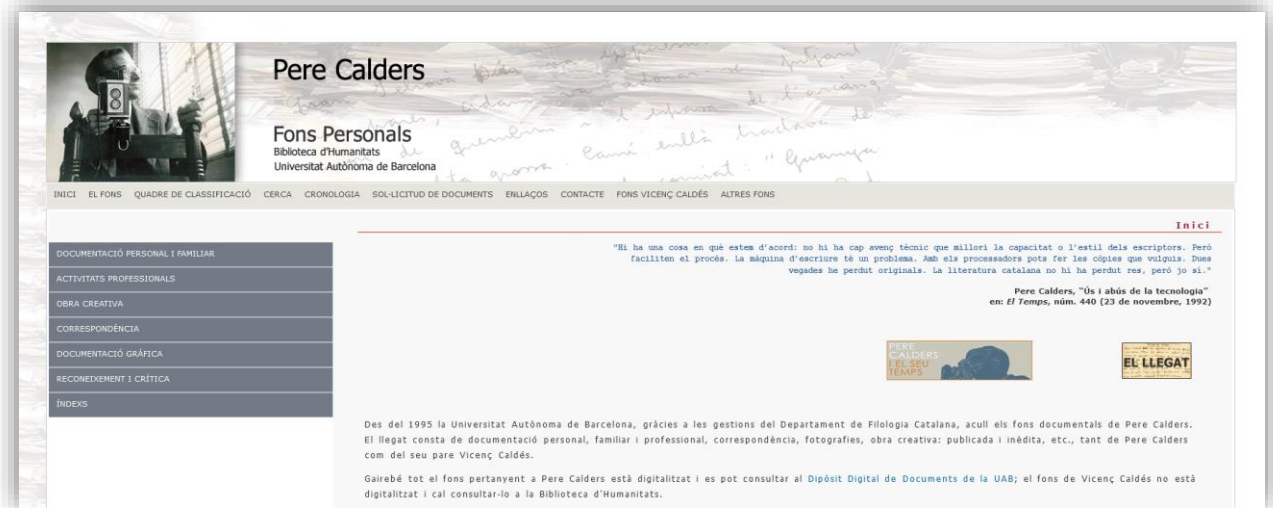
Pere Calders

Fons Personals
Biblioteca d'Humanitats
Universitat Autònoma de Barcelona

INICI EL FONS QUADRE DE CLASSIFICACIÓ CERCA CRONOLOGIA SOL·LICITUD DE DOCUMENTS ENLLAÇOS CONTACTE FONS VICENÇ CALDÉS ALTRES FONS

Inici

DOCUMENTACIÓ PERSONAL I FAMILIAR
ACTIVITATS PROFESSIONALS
OBRA CREATIVA
CORRESPONDÈNCIA
DOCUMENTACIÓ GRÀFICA
RECONEIXEMENT I CRÍTICA
ÍNDEXS

"Hi ha una cosa en què estem d'acord: no hi ha cap avenç tècnic que millori la capacitat o l'estil dels escriptors. Però faciliten el procés. La màquina d'escriure té un problema. Amb els processadors pots fer les còpies que vulguis. Dues vegades he perdut originals. La literatura catalana no hi ha perdut res, però jo sí."

Pere Calders, "Ús i abús de la tecnologia"
en: El Temps, núm. 440 (23 de novembre, 1992)

PERE CALDERS I EL SEU TEMPS

EL LLEGAT

Des del 1995 la Universitat Autònoma de Barcelona, gràcies a les gestions del Departament de Filologia Catalana, acull els fons documentals de Pere Calders. El llegat consta de documentació personal, familiar i professional, correspondència, fotografies, obra creativa: publicada i inèdita, etc., tant de Pere Calders com del seu pare Vicenç Caldés.

Gairebé tot el fons pertanyent a Pere Calders està digitalitzat i es pot consultar al Dipòsit Digital de Documents de la UAB; el fons de Vicenç Caldés no està digitalitzat i cal consultar-lo a la Biblioteca d'Humanitats.